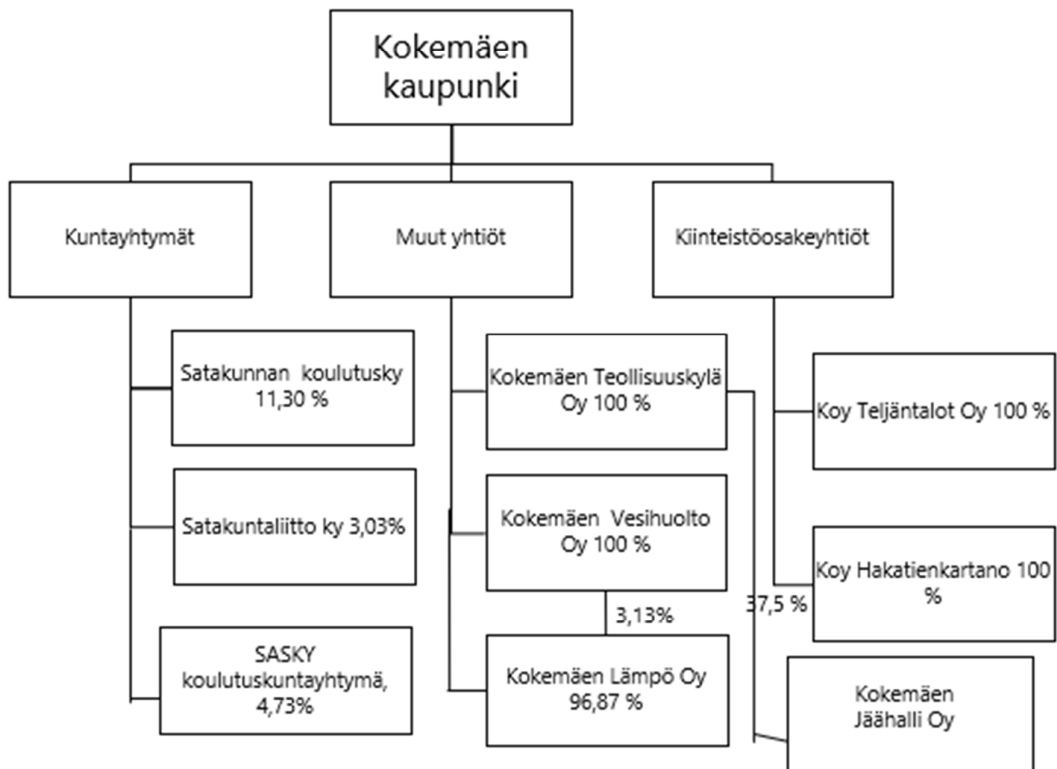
Kokemäen kaupunki

Kuntayhtymät

Muut yhtiöt

Kiinteistöosakeyhtiöt

Satakunnan koulutusky 11,30 %

Satakuntaliitto ky 3,03%

SASKY koulutuskuntayhtymä, 4,73%

Kokemäen Teollisuuskylä Oy 100 %

Kokemäen Vesihuolto Oy 100 %

3,13%

Kokemäen Lämpö Oy 96,87 %

37,5 %

Kokemäen Jäähalli Oy

Koy Teljäntalot Oy 100 %

Koy Hakatienkartano 100 %